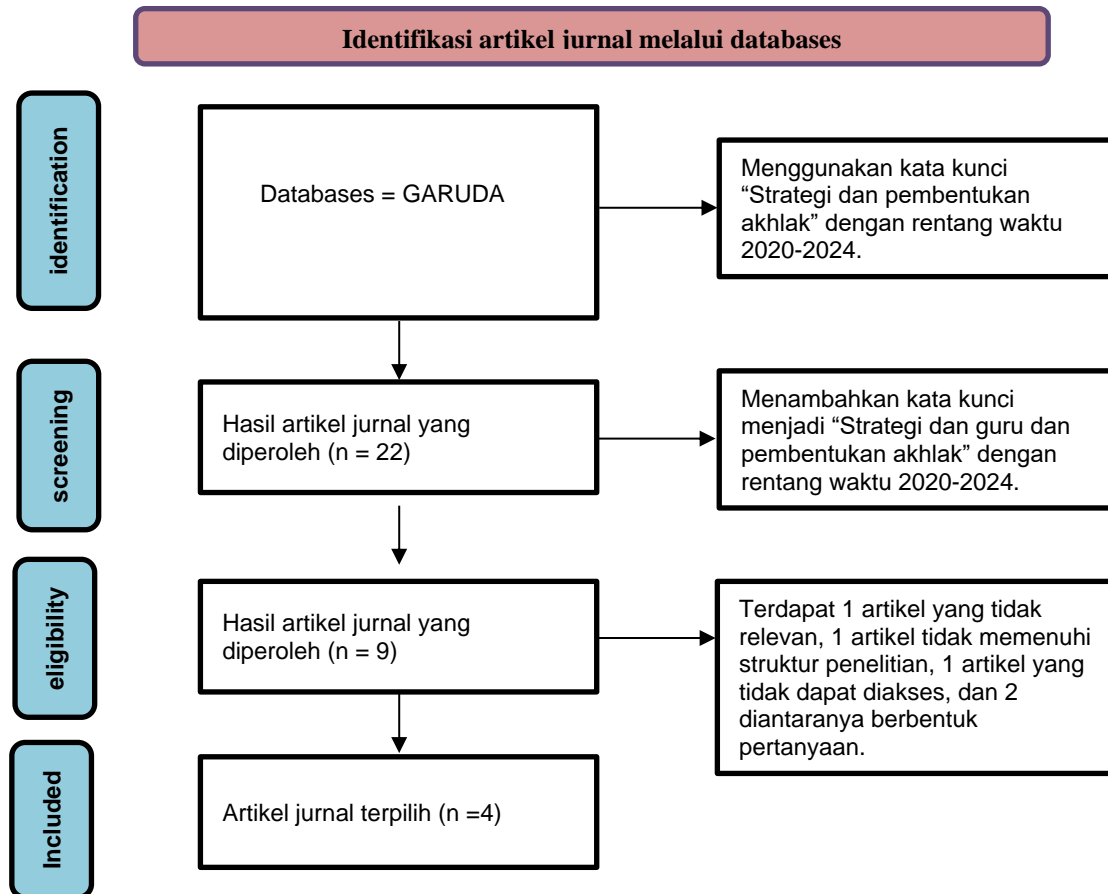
Identifikasi artikel iurnal melalui databases

identification

Databases = GARUDA

Menggunakan kata kunci "Strategi dan pembentukan akhlak" dengan rentang waktu 2020-2024.

screening

Hasil artikel jurnal yang diperoleh (n = 22)

Menambahkan kata kunci menjadi "Strategi dan guru dan pembentukan akhlak" dengan rentang waktu 2020-2024.

eligibility

Hasil artikel jurnal yang diperoleh (n = 9)

Terdapat 1 artikel yang tidak relevan, 1 artikel tidak memenuhi struktur penelitian, 1 artikel yang tidak dapat diakses, dan 2 diantaranya berbentuk pertanyaan.

Included

Artikel jurnal terpilih (n =4)